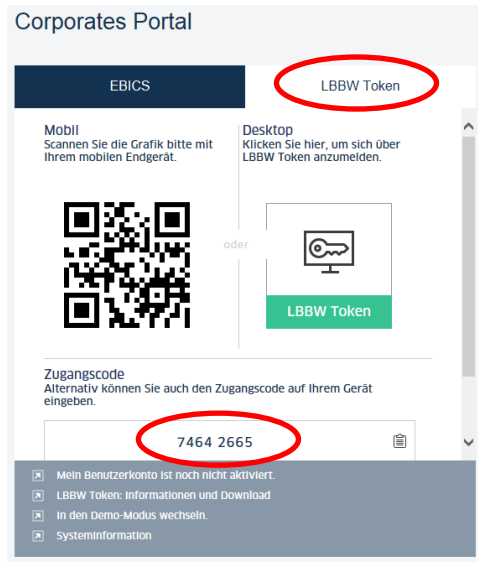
Corporates Portal

EBICS

LBBW Token

Mobil
Scannen Sie die Grafik bitte mit Ihrem mobilen Endgerät.

oder

Desktop
Klicken Sie hier, um sich über LBBW Token anzumelden.

LBBW Token

Zugangscode
Alternativ können Sie auch den Zugangscode auf Ihrem Gerät eingeben.

7464 2665

Mein Benutzerkonto ist noch nicht aktiviert.

LBBW Token: Informationen und Download

In den Demo-Modus wechseln.

Systeminformation